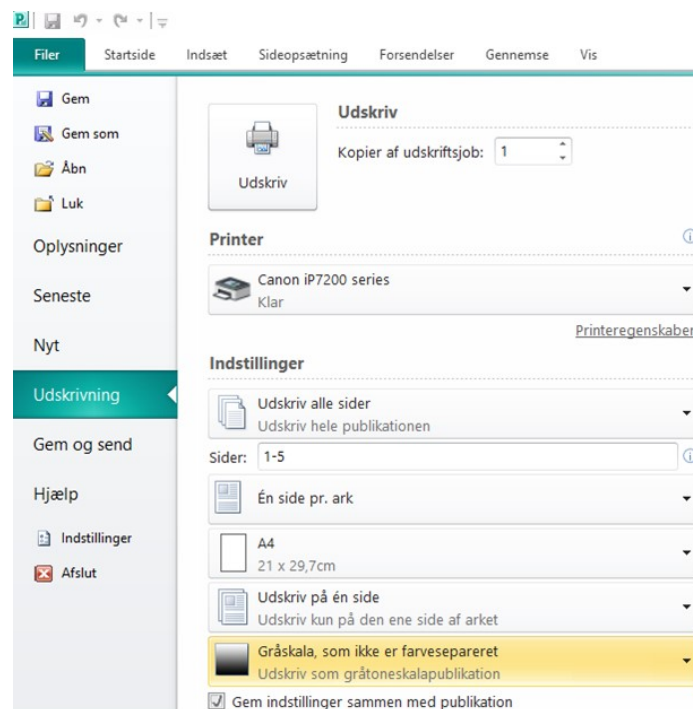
Filer Startside Indsæt Sideopsætning Forsendelser Gennemse Vis

Gem
Gem som
Åbn
Luk
Oplysninger
Seneste
Nyt
Udskrivning
Gem og send
Hjælp
Indstillinger
Afslut

Udskriv

Udskriv
Kopier af udskriftsjob: 1

Printer
Canon iP7200 series
Klar
Printeregenskaber

Indstillinger
Udskriv alle sider
Udskriv hele publikationen
Sider: 1-5
Én side pr. ark
A4
21 x 29,7cm
Udskriv på én side
Udskriv kun på den ene side af arket
Gråskala, som ikke er farvesepareret
Udskriv som gråtoneskalapublikation
Gem indstillinger sammen med publikation